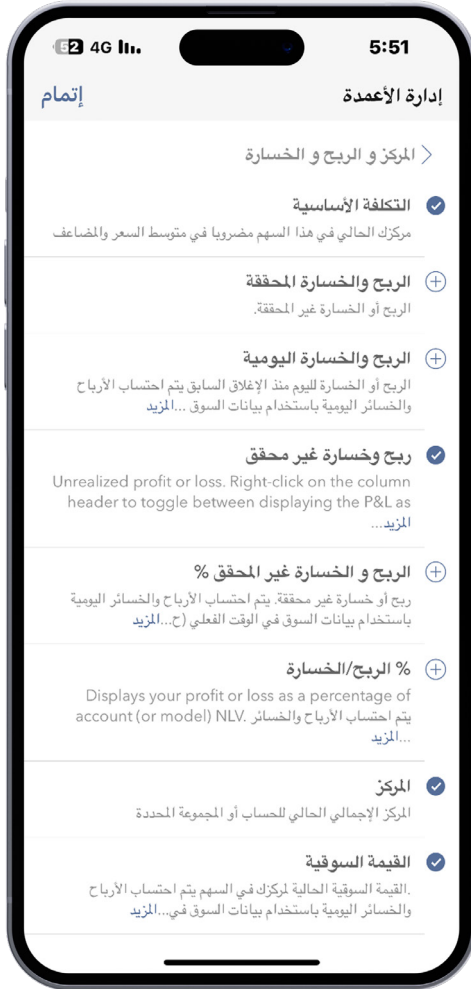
52 4G

5:51

إدارة الأعمدة

إتمام

المركز و الربح و الخسارة

التكلفة الأساسية

مركزك الحالي في هذا السهم مضروبا في متوسط السعر والمضاعف

الربح والخسارة المحققة

الربح أو الخسارة غير المحققة.

الربح والخسارة اليومية

الربح أو الخسارة لليوم منذ الإغلاق السابق يتم احتساب الأرباح والخسائر اليومية باستخدام بيانات السوق ...المزيد

ربح وخسارة غير محقق

Unrealized profit or loss. Right-click on the column header to toggle between displaying the P&L as المزيد...

الربح و الخسارة غير المحقق %

ربح أو خسارة غير محققة. يتم احتساب الأرباح والخسائر اليومية باستخدام بيانات السوق في الوقت الفعلي (ح...المزيد

% الربح/الخسارة

Displays your profit or loss as a percentage of account (or model) NLV. يتم احتساب الأرباح والخسائر ...المزيد

المركز

المركز الإجمالي الحالي للحساب أو المجموعة المحددة

القيمة السوقية

.القيمة السوقية الحالية لمركزك في السهم يتم احتساب الأرباح والخسائر اليومية باستخدام بيانات السوق في...المزيد